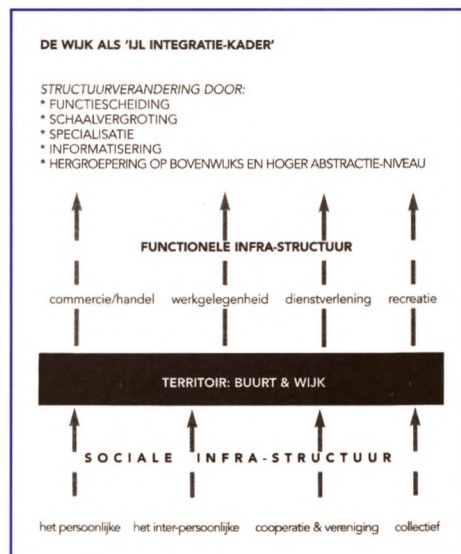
DE WIJK ALS 'IJL INTEGRATIE-KADER'

STRUCTUURVERANDERING DOOR:
* FUNCTIESCHEIDING
* SCHAALVERGROTING
* SPECIALISATIE
* INFORMATISERING
* HERGROEPERING OP BOVENWIJKS EN HOGER ABSTRACTIE-NIVEAU

FUNCTIONELE INFRA-STRUCTUUR

commercie/handel werkgelegenheid dienstverlening recreatie

TERRITOIR: BUURT & WIJK

SOCIALE INFRA-STRUCTUUR

het persoonlijke het inter-persoonlijke cooperatie & vereniging collectief